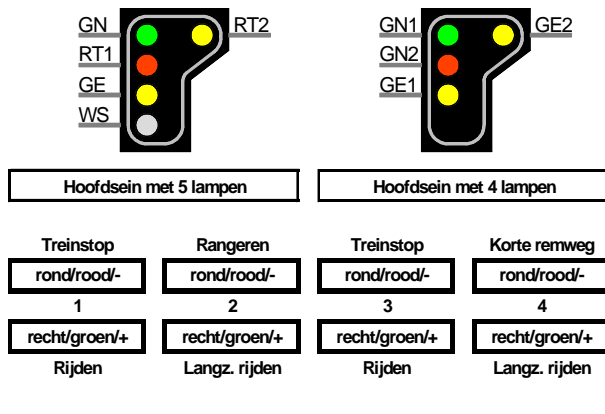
GN
RT1
GE
WS
RT2

GN1
GN2
GE1
GE2

Hoofdsein met 5 lampen

Hoofdsein met 4 lampen

| Treinstop | Rangeren | Treinstop | Korte remweg |
|---|---|---|---|
| rond/rood/- | rond/rood/- | rond/rood/- | rond/rood/- |
| 1 | 2 | 3 | 4 |
| recht/groen/+ | recht/groen/+ | recht/groen/+ | recht/groen/+ |
| Rijden | Langz. rijden | Rijden | Langz. rijden |